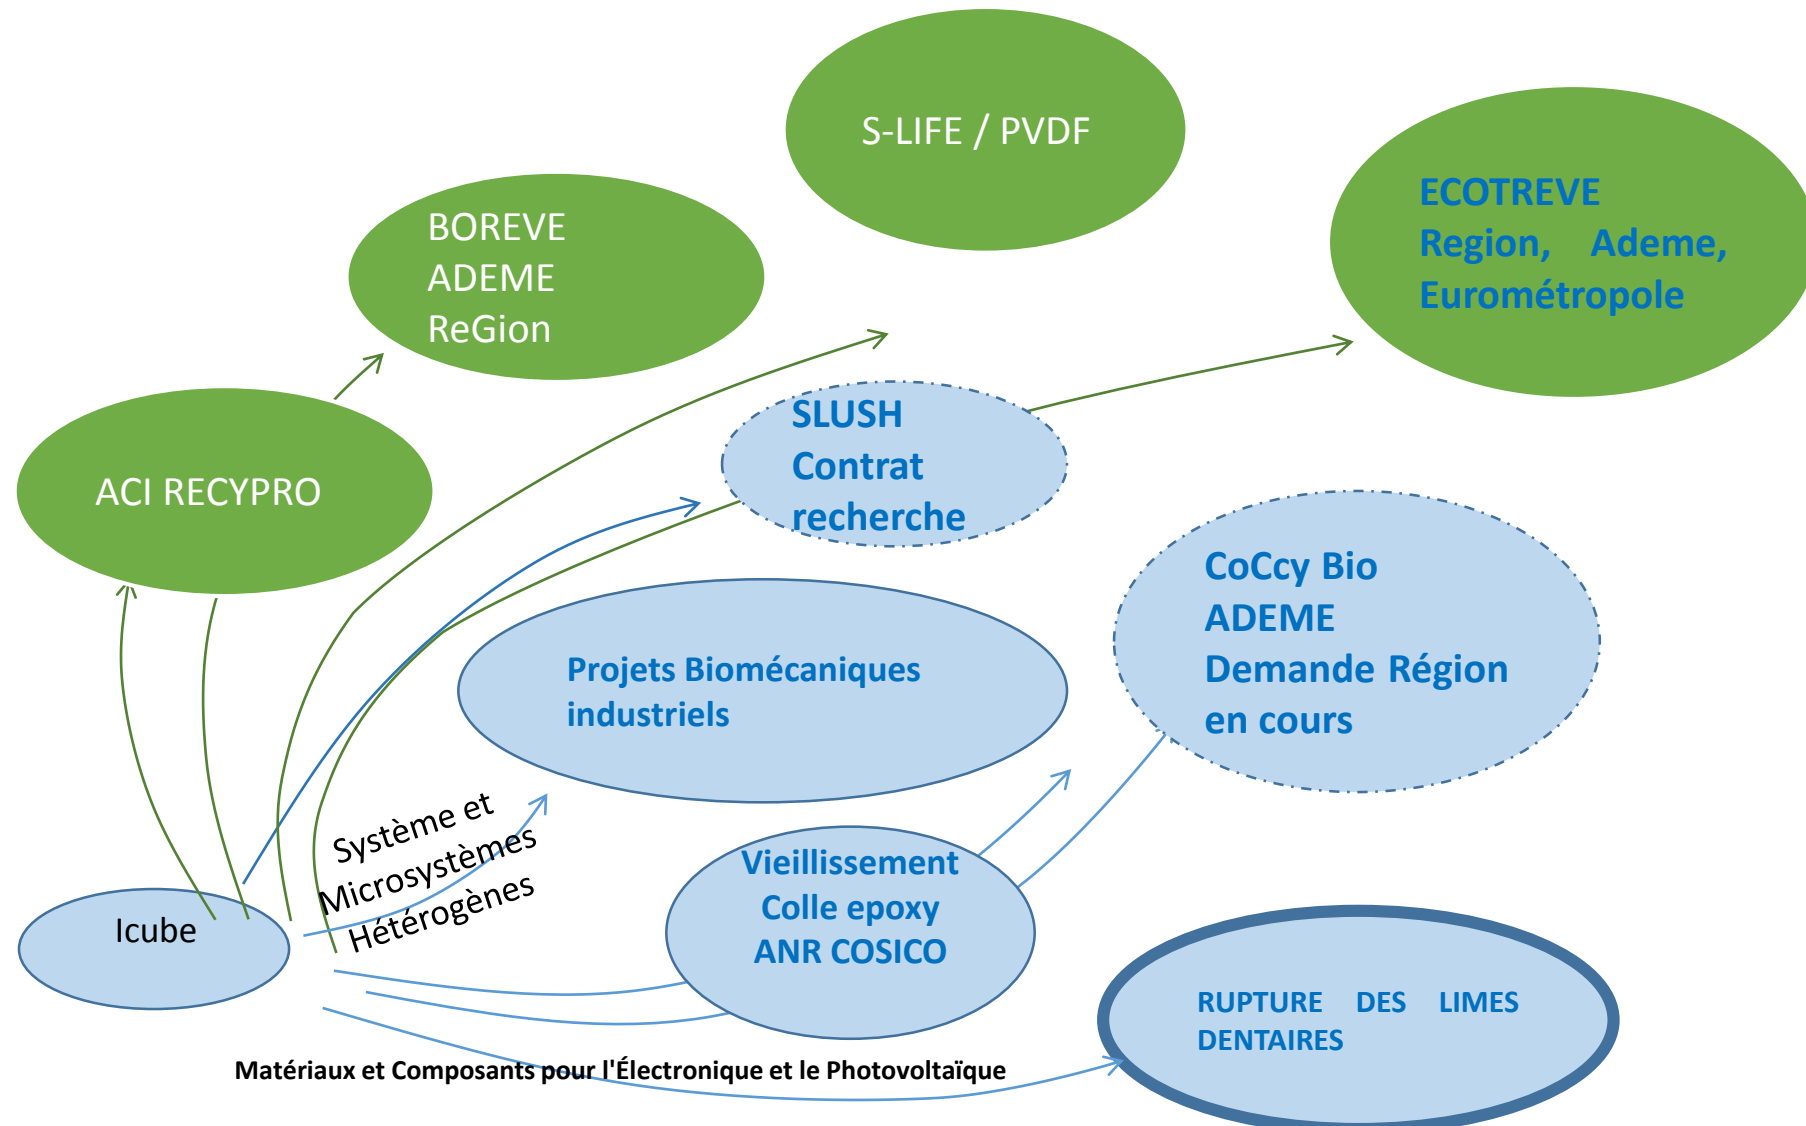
S-LIFE / PVDF

BOREVE
ADEME
ReGion

ECOTREVE
Region, Ademe, Eurométropole

ACI RECYPRO

SLUSH
Contrat
recherche

CoCcy Bio
ADEME
Demande Région
en cours

Projets Biomécaniques industriels

Système et Microsystèmes Hétérogènes

Vieillissement
Colle epoxy
ANR COSICO

Icube

RUPTURE DES LIMES DENTAIRES

Matériaux et Composants pour l'Électronique et le Photovoltaïque